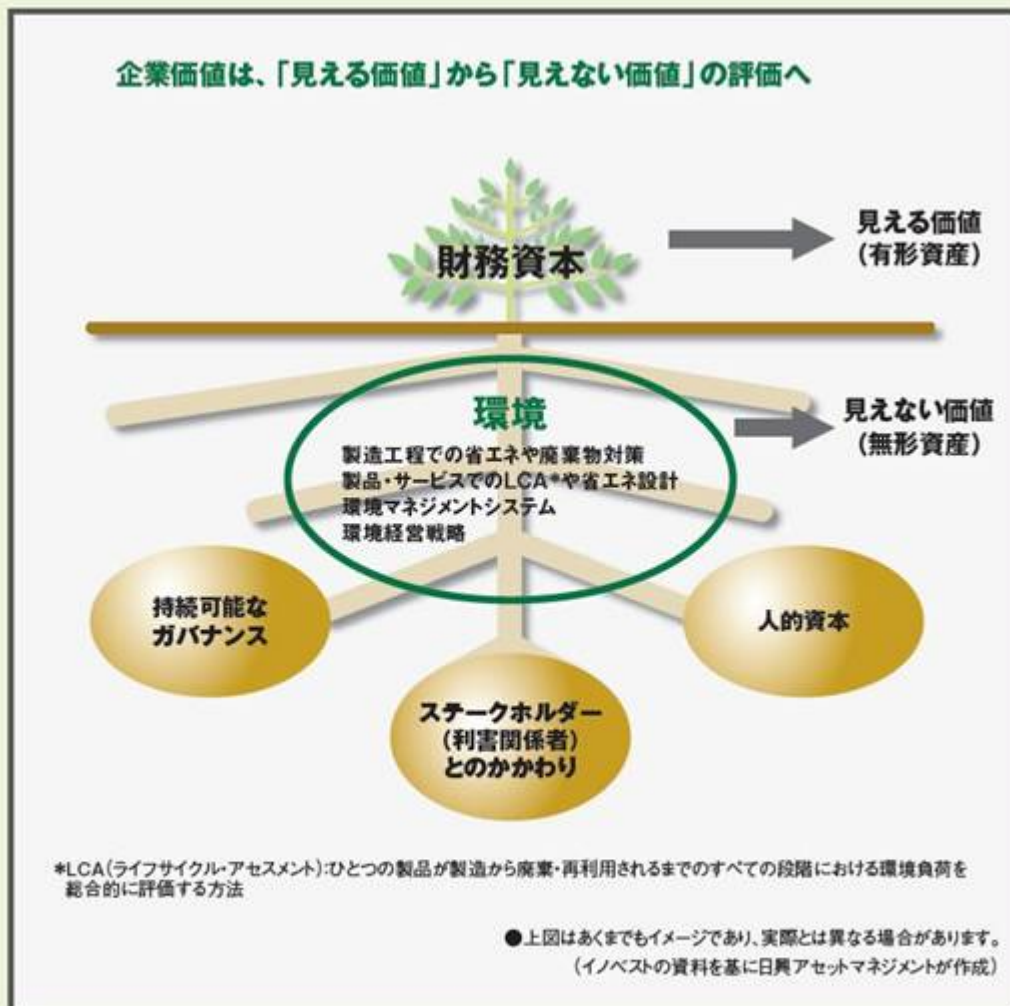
企業価値は、「見える価値」から「見えない価値」の評価へ

財務資本

見える価値
(有形資産)

環境
製造工程での省エネや廃棄物対策
製品・サービスでのLCA*や省エネ設計
環境マネジメントシステム
環境経営戦略

見えない価値
(無形資産)

持続可能な
ガバナンス

人的資本

ステークホルダー
(利害関係者)
とのかかわり

*LCA(ライフサイクル・アセスメント):ひとつの製品が製造から廃棄・再利用されるまでのすべての段階における環境負荷を総合的に評価する方法

●上図はあくまでもイメージであり、実際とは異なる場合があります。
(イノベストの資料を基に日興アセットマネジメントが作成)